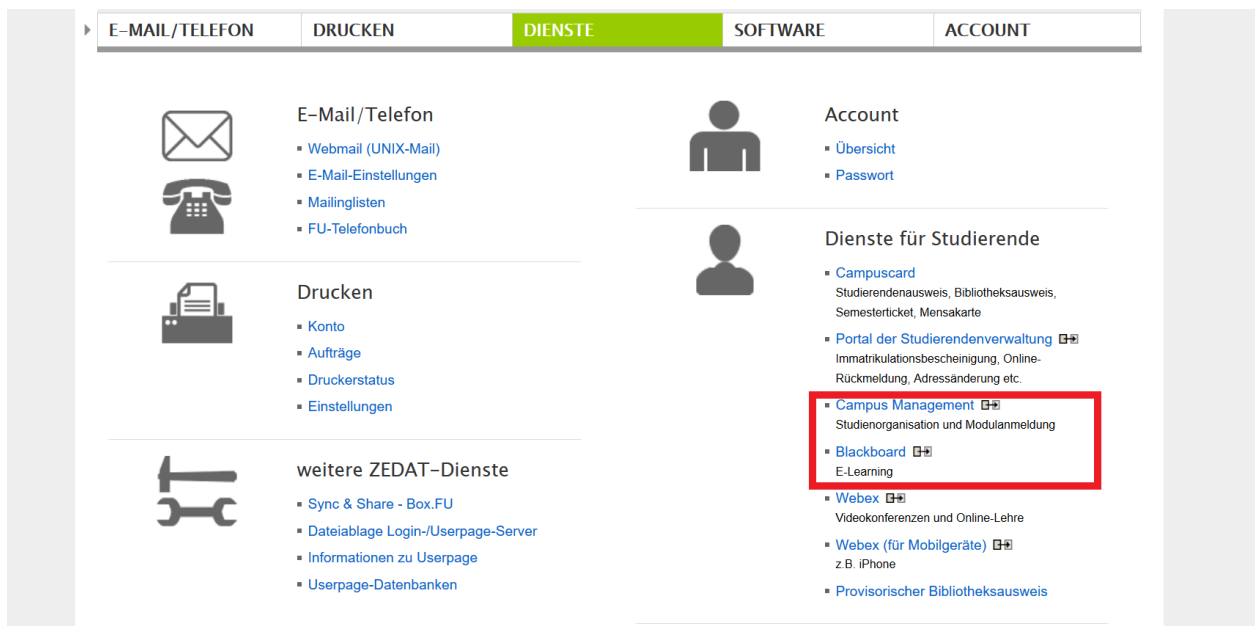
E-MAIL/TELEFON | DRUCKEN | DIENSTE | SOFTWARE | ACCOUNT

E-Mail/Telefon
- Webmail (UNIX-Mail)
- E-Mail-Einstellungen
- Mailinglisten
- FU-Telefonbuch

Drucken
- Konto
- Aufträge
- Druckerstatus
- Einstellungen

weitere ZEDAT-Dienste
- Sync & Share - Box.FU
- Dateiablage Login-/Userpage-Server
- Informationen zu Userpage
- Userpage-Datenbanken

Account
- Übersicht
- Passwort

Dienste für Studierende
- Campuscard
Studierendenausweis, Bibliotheksausweis, Semesterticket, Mensakarte
- Portal der Studierendenverwaltung
Immatrikulationsbescheinigung, Online-Rückmeldung, Adressänderung etc.
- Campus Management
Studienorganisation und Modulanmeldung
- Blackboard
E-Learning
- Webex
Videokonferenzen und Online-Lehre
- Webex (für Mobilgeräte)
z.B. iPhone
- Provisorischer Bibliotheksausweis